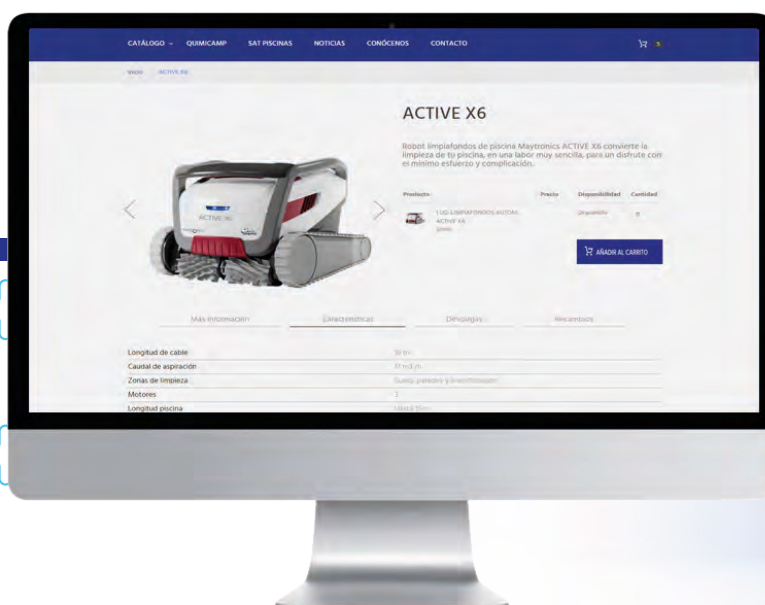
CATÁLOGO ⌄ QUIMICAMP SAT PISCINAS NOTICIAS CONÓCENOS CONTACTO

Inicio ACTIVE X6

ACTIVE X6

Robot limpiafondos de piscina Maytronics ACTIVE X6 convierte la limpieza de tu piscina, en una labor muy sencilla, para un disfrute con el mínimo esfuerzo y complicación.

| Producto | Precio | Disponibilidad | Cantidad |
|---|---|---|---|
| 1 UD. LIMPIAFONDOS AUTOM. ACTIVE X6 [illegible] | | Disponible | 0 |

AÑADIR AL CARRITO

ACTIVE X6

Más información Características Descargas Recambios

| | |
|---|---|
| Longitud de cable | 18 m |
| Caudal de aspiración | 17 m3 / h |
| Zonas de limpieza | Suelo, paredes y línea de flotación |
| Motores | 3 |
| Longitud piscina | Hasta 15m |